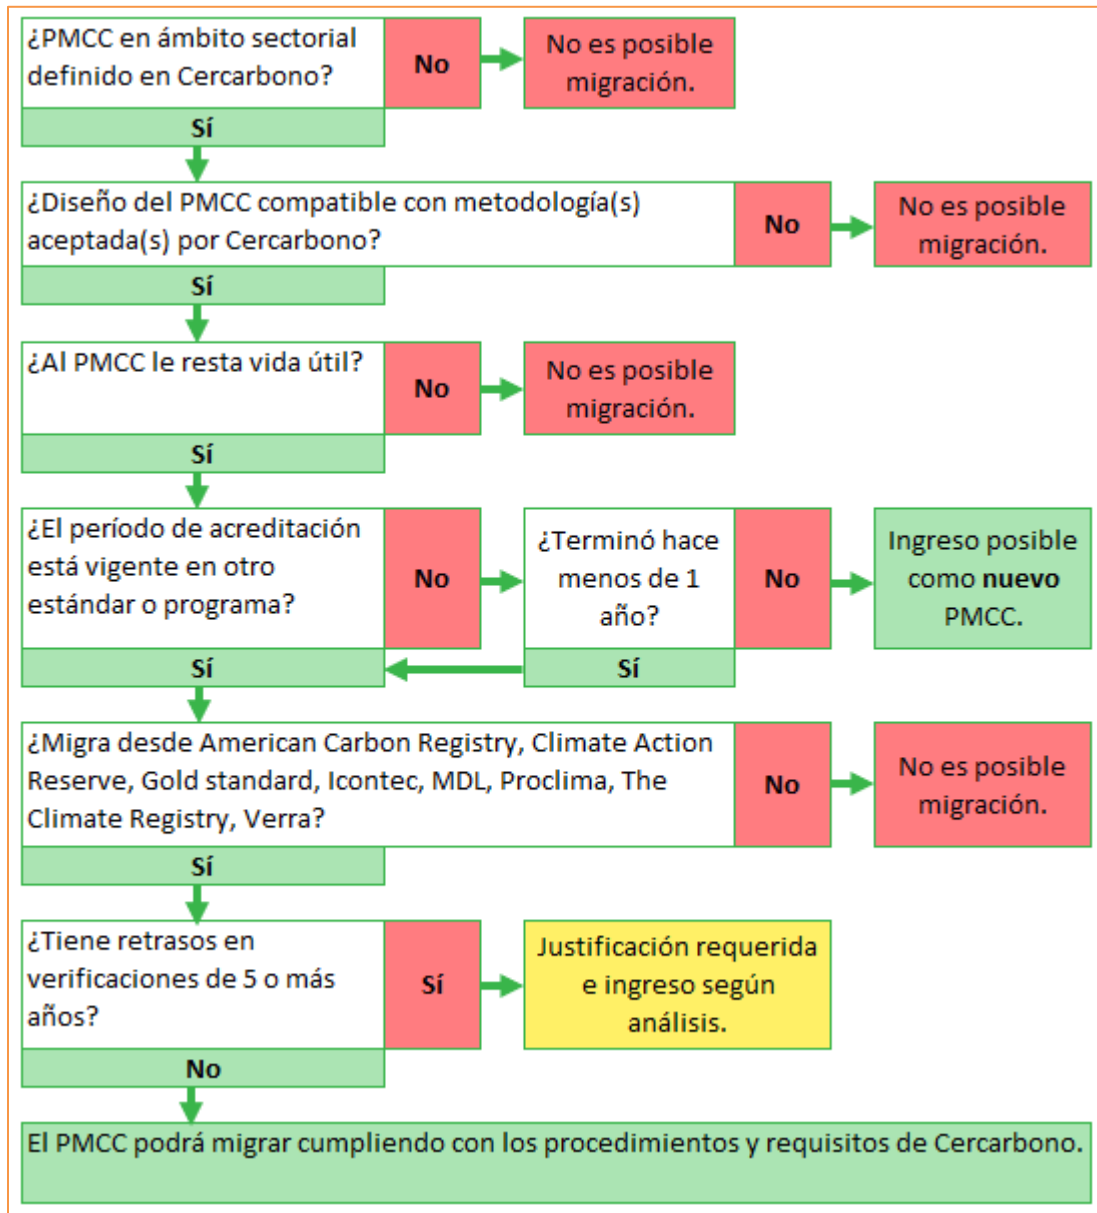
¿PMCC en ámbito sectorial definido en Cercarbono?

No

No es posible migración.

Sí

¿Diseño del PMCC compatible con metodología(s) aceptada(s) por Cercarbono?

No

No es posible migración.

Sí

¿Al PMCC le resta vida útil?

No

No es posible migración.

Sí

¿El período de acreditación está vigente en otro estándar o programa?

No

¿Terminó hace menos de 1 año?

No

Ingreso posible como **nuevo** PMCC.

Sí

Sí

¿Migra desde American Carbon Registry, Climate Action Reserve, Gold standard, Icontec, MDL, Proclima, The Climate Registry, Verra?

No

No es posible migración.

Sí

¿Tiene retrasos en verificaciones de 5 o más años?

Sí

Justificación requerida e ingreso según análisis.

No

El PMCC podrá migrar cumpliendo con los procedimientos y requisitos de Cercarbono.